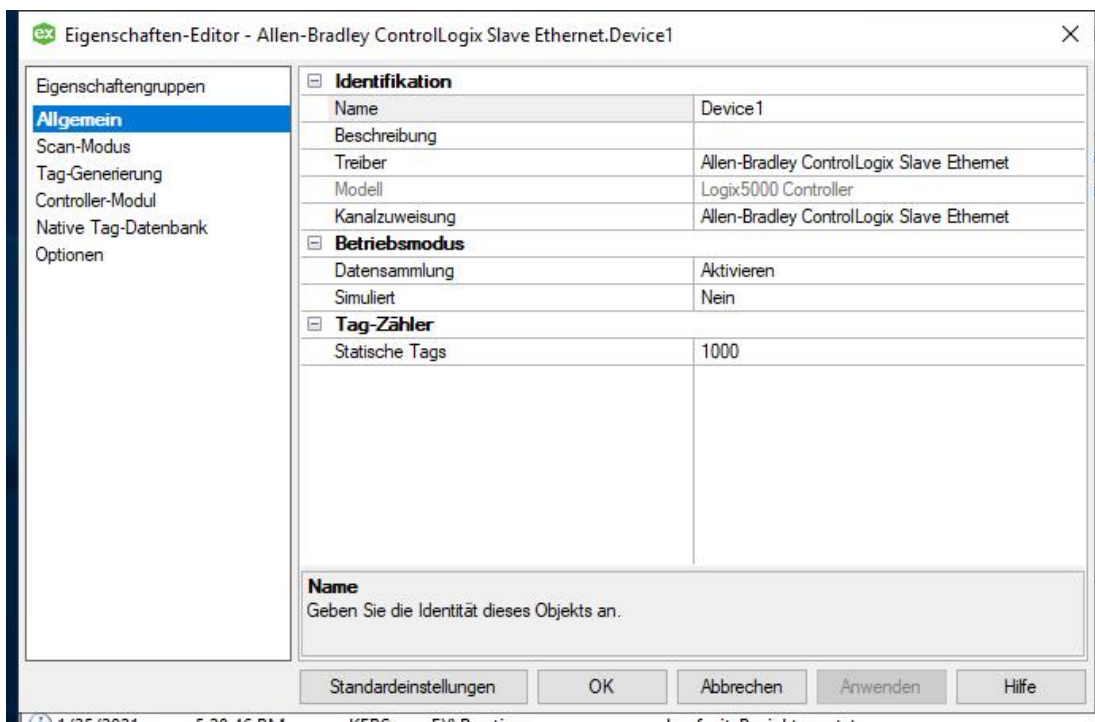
Eigenschaften-Editor - Allen-Bradley ControlLogix Slave Ethernet.Device1

Eigenschaftengruppen
Allgemein
Scan-Modus
Tag-Generierung
Controller-Modul
Native Tag-Datenbank
Optionen

| Identifikation | |
|---|---|
| Name | Device1 |
| Beschreibung | |
| Treiber | Allen-Bradley ControlLogix Slave Ethernet |
| Modell | Logix5000 Controller |
| Kanalzuweisung | Allen-Bradley ControlLogix Slave Ethernet |
| **Betriebsmodus** | |
| Datensammlung | Aktivieren |
| Simuliert | Nein |
| **Tag-Zähler** | |
| Statische Tags | 1000 |

Name
Geben Sie die Identität dieses Objekts an.

Standardeinstellungen OK Abbrechen Anwenden Hilfe

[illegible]